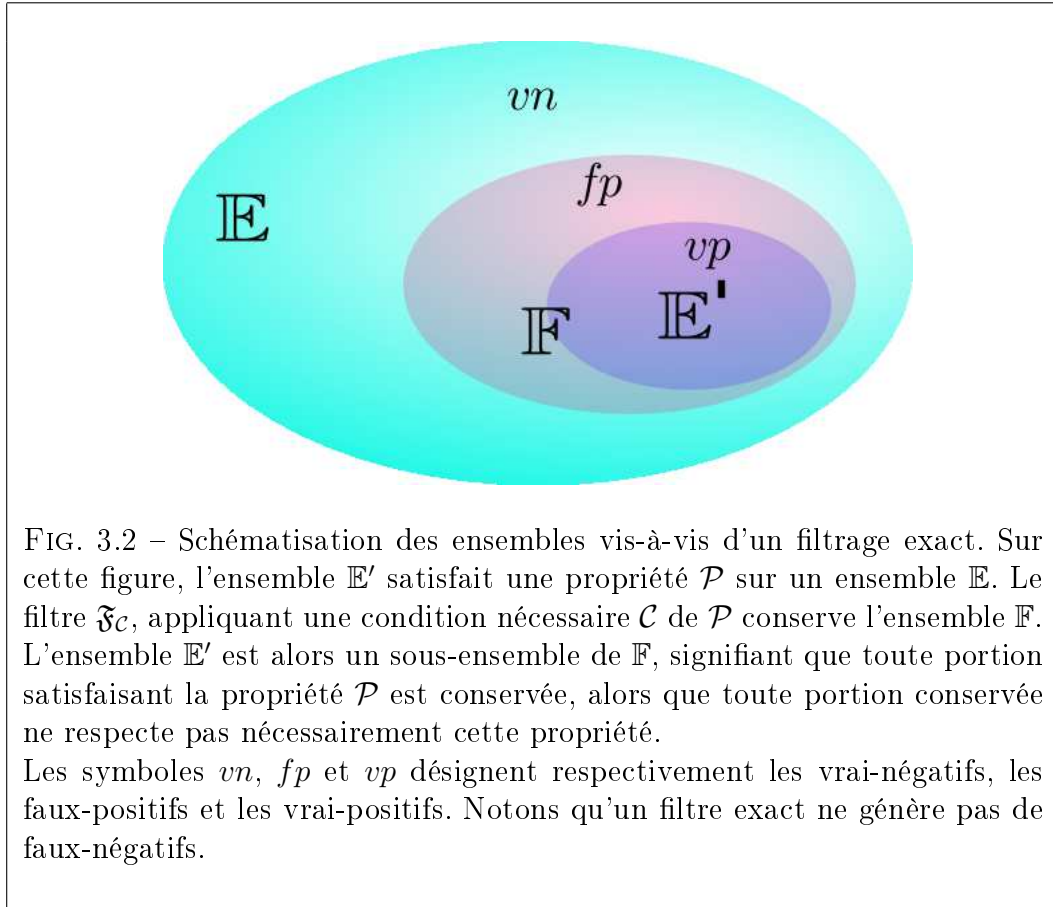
$vn$

$\mathbb{E}$

$fp$

$vp$

$\mathbb{F}$

$\mathbb{E}'$

FIG. 3.2 – Schématisation des ensembles vis-à-vis d'un filtrage exact. Sur cette figure, l'ensemble $\mathbb{E}'$ satisfait une propriété $\mathcal{P}$ sur un ensemble $\mathbb{E}$. Le filtre $\mathfrak{F}_{\mathcal{C}}$, appliquant une condition nécessaire $\mathcal{C}$ de $\mathcal{P}$ conserve l'ensemble $\mathbb{F}$. L'ensemble $\mathbb{E}'$ est alors un sous-ensemble de $\mathbb{F}$, signifiant que toute portion satisfaisant la propriété $\mathcal{P}$ est conservée, alors que toute portion conservée ne respecte pas nécessairement cette propriété.
Les symboles $vn$, $fp$ et $vp$ désignent respectivement les vrai-négatifs, les faux-positifs et les vrai-positifs. Notons qu'un filtre exact ne génère pas de faux-négatifs.